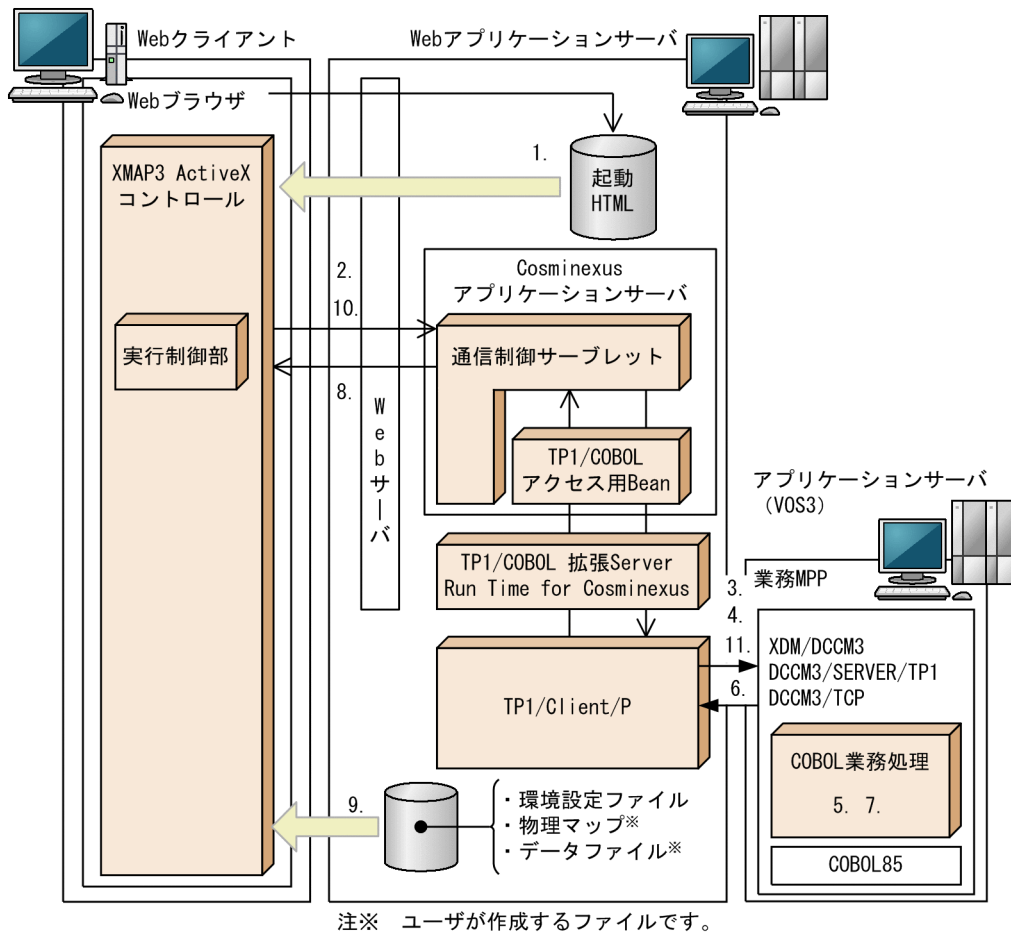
Webクライアント

Webアプリケーションサーバ

Webブラウザ

1.

XMAP3 ActiveX
コントロール

起動
HTML

2.

10.

Cosminexus
アプリケーションサーバ

実行制御部

通信制御サーブレット

8.

Webサーバ

TP1/COBOL
アクセス用Bean

アプリケーションサーバ
(VOS3)

TP1/COBOL 拡張Server
Run Time for Cosminexus

3. 業務MPP

4.

11.

XDM/DCCM3
DCCM3/SERVER/TP1
DCCM3/TCP

6.

TP1/Client/P

COBOL業務処理

5. 7.

9.

・環境設定ファイル
・物理マップ※
・データファイル※

COBOL85

注※ ユーザが作成するファイルです。